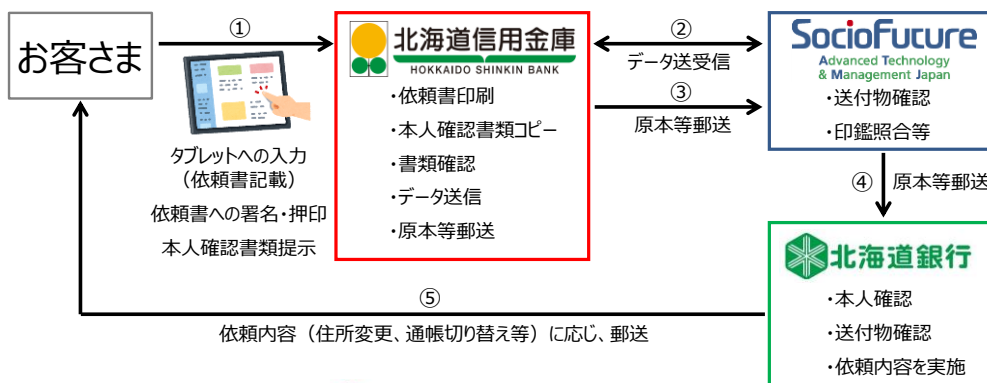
お客さま

①

タブレットへの入力
（依頼書記載）
依頼書への署名・押印
本人確認書類提示

北海道信用金庫
HOKKAIDO SHINKIN BANK

・依頼書印刷
・本人確認書類コピー
・書類確認
・データ送信
・原本等郵送

②
データ送受信

③
原本等郵送

SocioFuture
Advanced Technology & Management Japan

・送付物確認
・印鑑照合等

④ 原本等郵送

北海道銀行

・本人確認
・送付物確認
・依頼内容を実施

⑤
依頼内容（住所変更、通帳切り替え等）に応じ、郵送